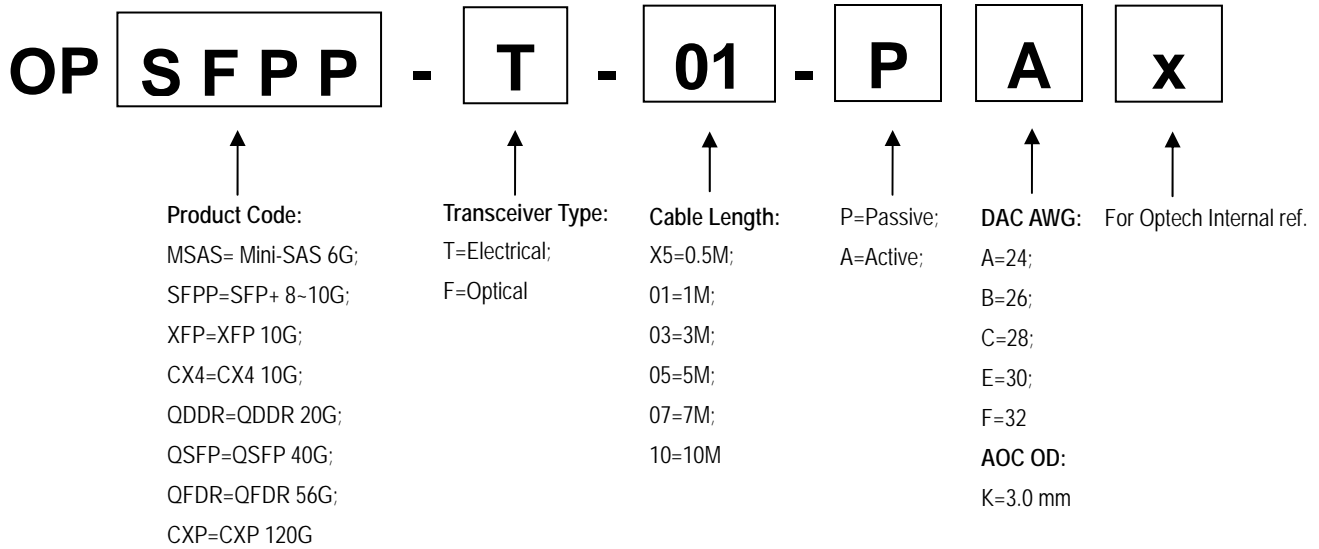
OP S F P P - T - 01 - P A x

Product Code:
MSAS= Mini-SAS 6G;
SFPP=SFP+ 8~10G;
XFP=XFP 10G;
CX4=CX4 10G;
QDDR=QDDR 20G;
QSFP=QSFP 40G;
QFDR=QFDR 56G;
CXP=CXP 120G

Transceiver Type:
T=Electrical;
F=Optical

Cable Length:
X5=0.5M;
01=1M;
03=3M;
05=5M;
07=7M;
10=10M

P=Passive;
A=Active;

DAC AWG:
A=24;
B=26;
C=28;
E=30;
F=32
AOC OD:
K=3.0 mm

For Optech Internal ref.